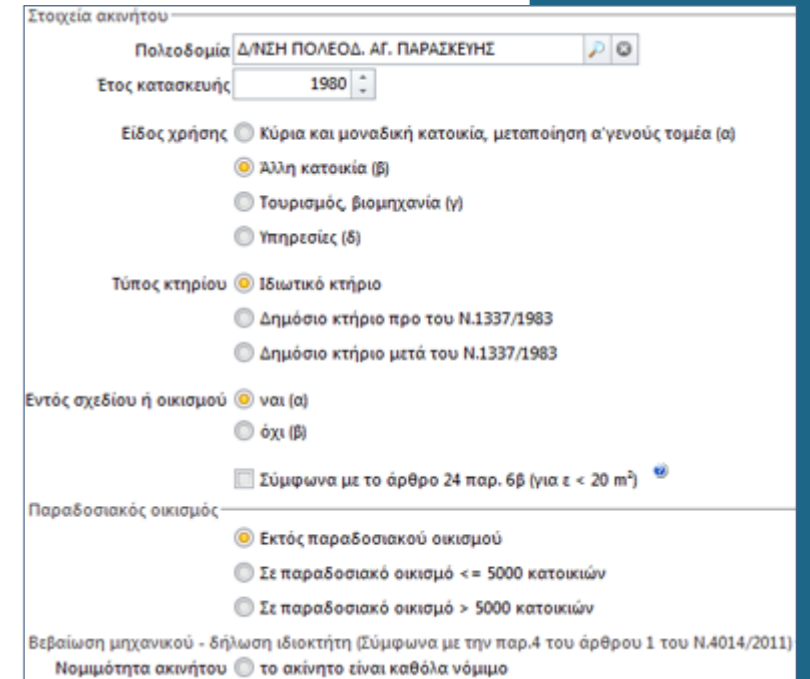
Στοιχεία ακινήτου

Πολεοδομία Δ/ΝΣΗ ΠΟΛΕΟΔ. ΑΓ. ΠΑΡΑΣΚΕΥΗΣ

Έτος κατασκευής 1980

Είδος χρήσης Κύρια και μοναδική κατοικία, μεταποίηση α'γενούς τομέα (α)

Άλλη κατοικία (β)

Τουρισμός, βιομηχανία (γ)

Υπηρεσίες (δ)

Τύπος κτηρίου Ιδιωτικό κτήριο

Δημόσιο κτήριο προ του Ν.1337/1983

Δημόσιο κτήριο μετά του Ν.1337/1983

Εντός σχεδίου ή οικισμού ναι (α)

όχι (β)

Σύμφωνα με το άρθρο 24 παρ. 6β (για ε < 20 m$^2$)

Παραδοσιακός οικισμός

Εκτός παραδοσιακού οικισμού

Σε παραδοσιακό οικισμό <= 5000 κατοικιών

Σε παραδοσιακό οικισμό > 5000 κατοικιών

Βεβαίωση μηχανικού - δήλωση ιδιοκτήτη (Σύμφωνα με την παρ.4 του άρθρου 1 του Ν.4014/2011)

Νομιμότητα ακινήτου το ακίνητο είναι καθόλα νόμιμο